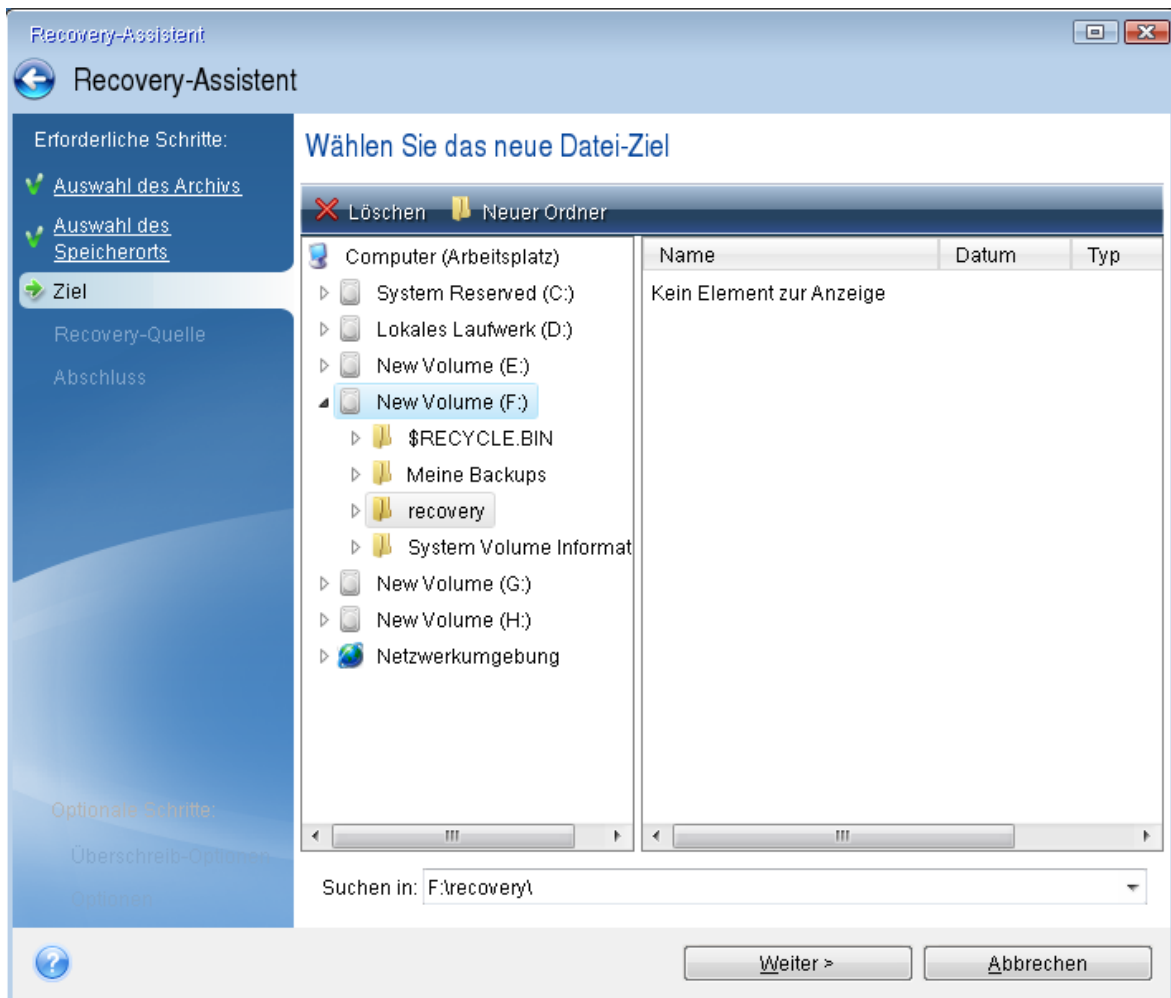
Recovery-Assistent

Recovery-Assistent

Erforderliche Schritte:
Auswahl des Archivs
Auswahl des Speicherorts
Ziel
Recovery-Quelle
Abschluss

Optionale Schritte:
Überschreib-Optionen
Optionen

Wählen Sie das neue Datei-Ziel

Löschen Neuer Ordner

Computer (Arbeitsplatz)
System Reserved (C:)
Lokales Laufwerk (D:)
New Volume (E:)
New Volume (F:)
$RECYCLE.BIN
Meine Backups
recovery
System Volume Informat
New Volume (G:)
New Volume (H:)
Netzwerkumgebung

| Name | Datum | Typ |
|---|---|---|
| Kein Element zur Anzeige | | |

Suchen in: F:\recovery\

Weiter > Abbrechen